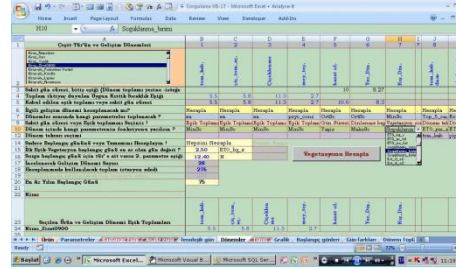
Home Insert Page Layout Formulas Data Review View Developer Add-Ins

H10 Sopaklasma_birimi

Çeşit-Tk/Ün ve Gelişim Dönemleri

Sabit gün etkeni, kritiy eşiği (Dönem toplam yerine -bölge
Toplam ihtiyaç duyulan Uygun Kritik Sıcaklık Eşiği
Kabul edilen aylık toplam veya sabit gün etkeni
Eşiği gelişim dönemi hesaplanacak mı?
Dönemler sonunda hangi parametrelerin toplanacak?
Sabit gün etkeni veya Eşik toplamın kaçtanı?
Dönem içinde hangi parametrenin fonksiyonu yazılsın?
Dönem tahmin seçimi

Sadece Başlangıç gün&ek veya Tamamını Hesaplama ?
İlk Eşik Toplamının başlangıç gün& ne ay olan gün değeri ?
Sonğu başlangıç gün& için tGr' e at varsa 2. parametre seçiği
İncelenecek Gelişim Dönemi Sayısı
Hesaplamada kullanılacak toplam istasyon adedi

İlk Az Yılın Başlangıç Gün&

Hesapla | Hesapla | Hesapla | Hesapla | Hesapla
Eşik Toplamı | Eşik Toplamı | Eşik Toplamı | Eşik Toplamı
Minölç | Minölç | Minölç | Minölç | Tayin | Maksölç

Hepsini Hesapla
2.50 | ETO_kp_a
12.40 | H
28
27%
75

Vegetasyonu Hesapla

Kiras
Seçilen Ürün ve Gelişim Dönemi Eşik Toplamlari
Kiras_Sesi0900

Ürün | Parametreler | Dönemler | Grafik | Başlangıç günleri | Gün farkları | Dönem tipi

Ready

Başlat | Microsoft Excel... | Microsoft Visual B... | Microsoft SQL Ser...